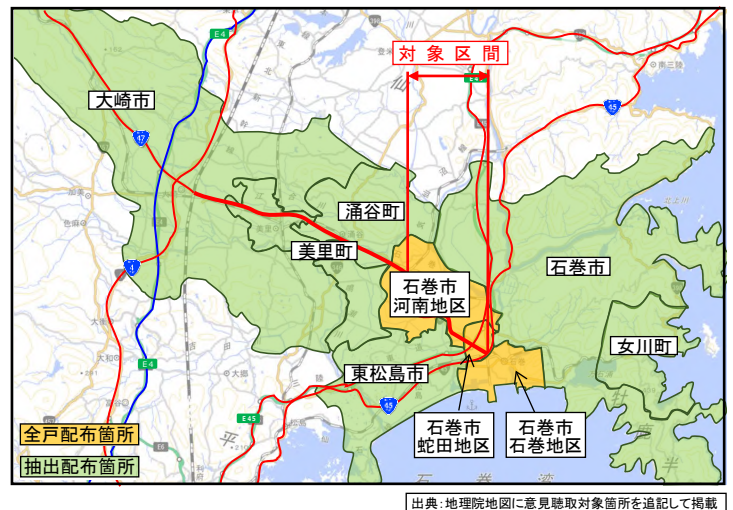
対象区間

大崎市

涌谷町

美里町

石巻市

石巻市
河南地区

女川町

東松島市

石巻市
蛇田地区

石巻市
石巻地区

全戸配布箇所

抽出配布箇所

E4

47

4

E45

45

出典：地理院地図に意見聴取対象箇所を追記して掲載